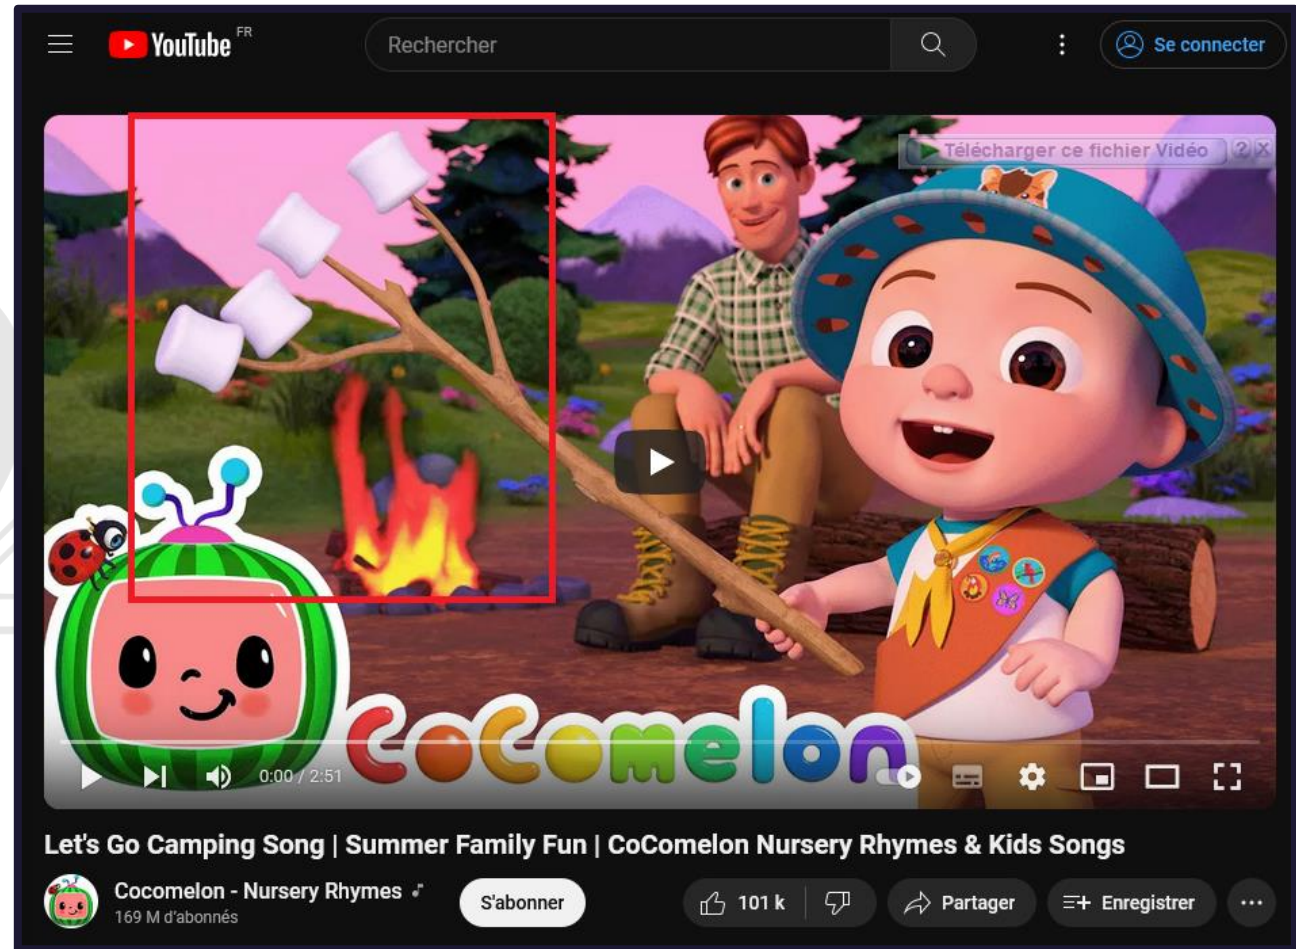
YouTube FR

Rechercher

Se connecter

Télécharger ce fichier Vidéo ? X

CoComelon

0:00 / 2:51

Let's Go Camping Song | Summer Family Fun | CoComelon Nursery Rhymes & Kids Songs

Cocomelon - Nursery Rhymes ♪
169 M d'abonnés

S'abonner

101 k

Partager

Enregistrer

...